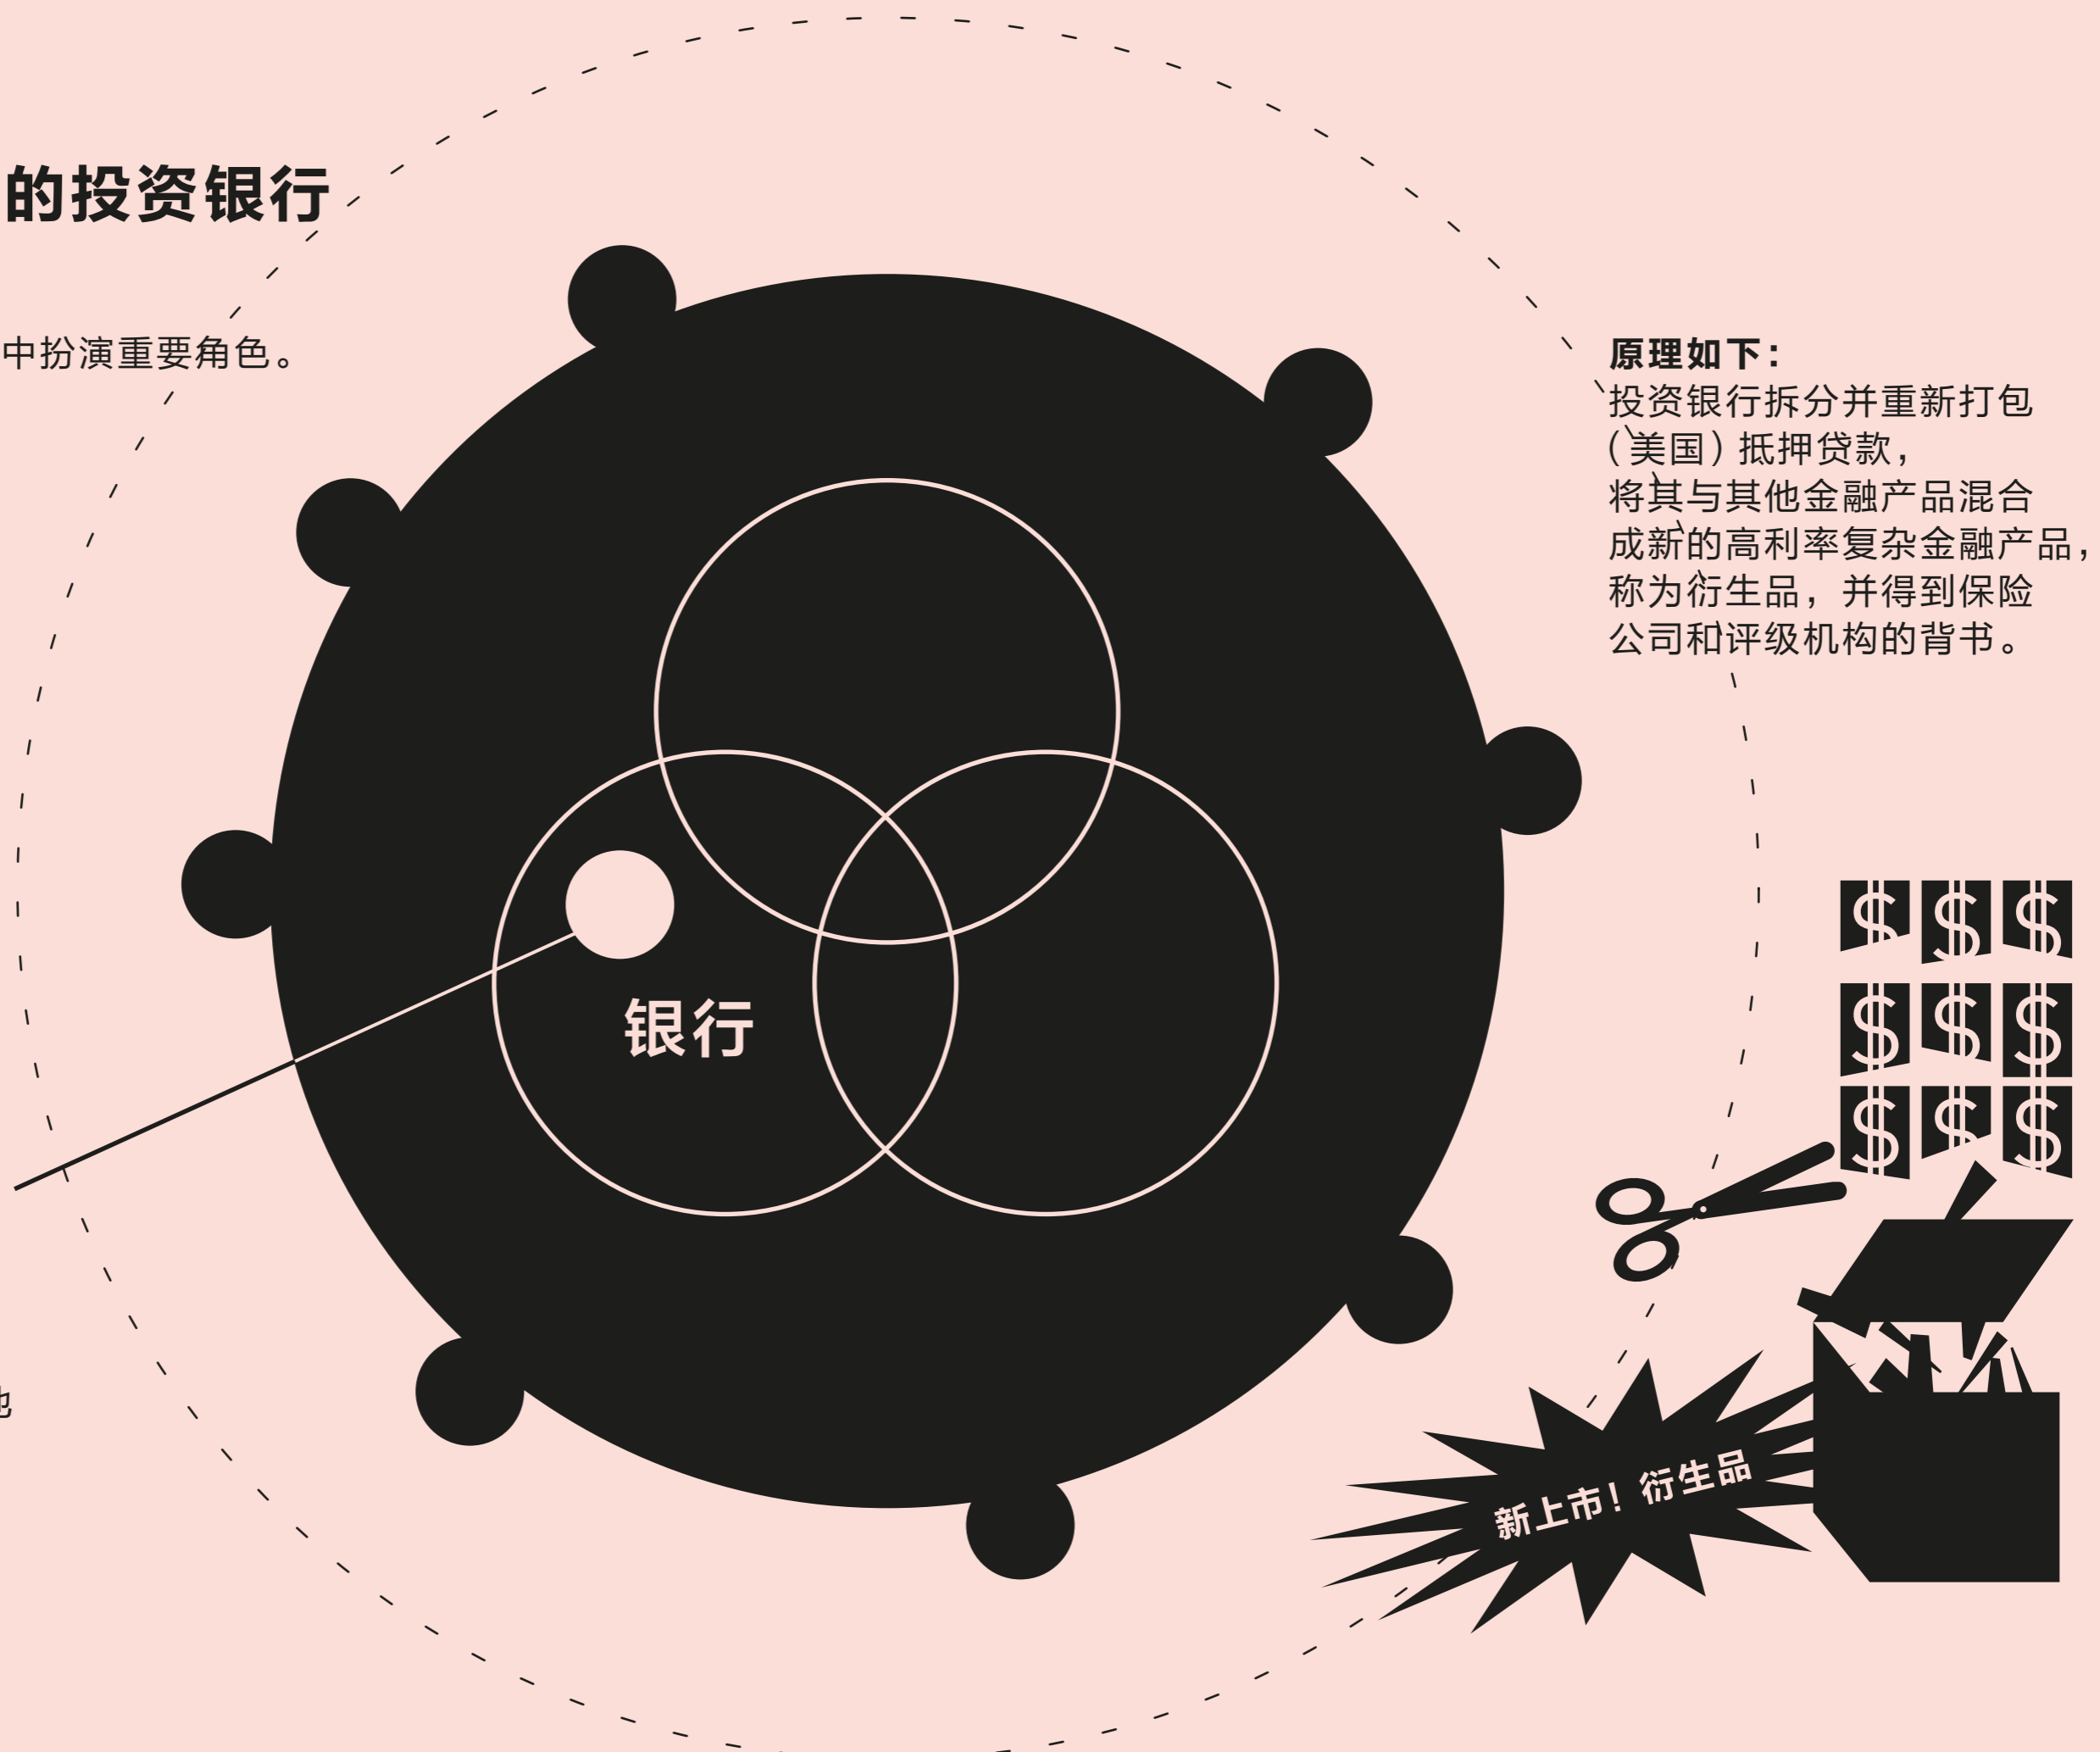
的投资银行

中扮演重要角色。

原理如下：
投资银行拆分并重新打包（美国）抵押贷款，将其与其他金融产品混合成新的高利率复杂金融产品，称为衍生品，并得到保险公司和评级机构的背书。

银行

$ $ $
$ $ $
$ $ $

新上市！衍生品

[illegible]